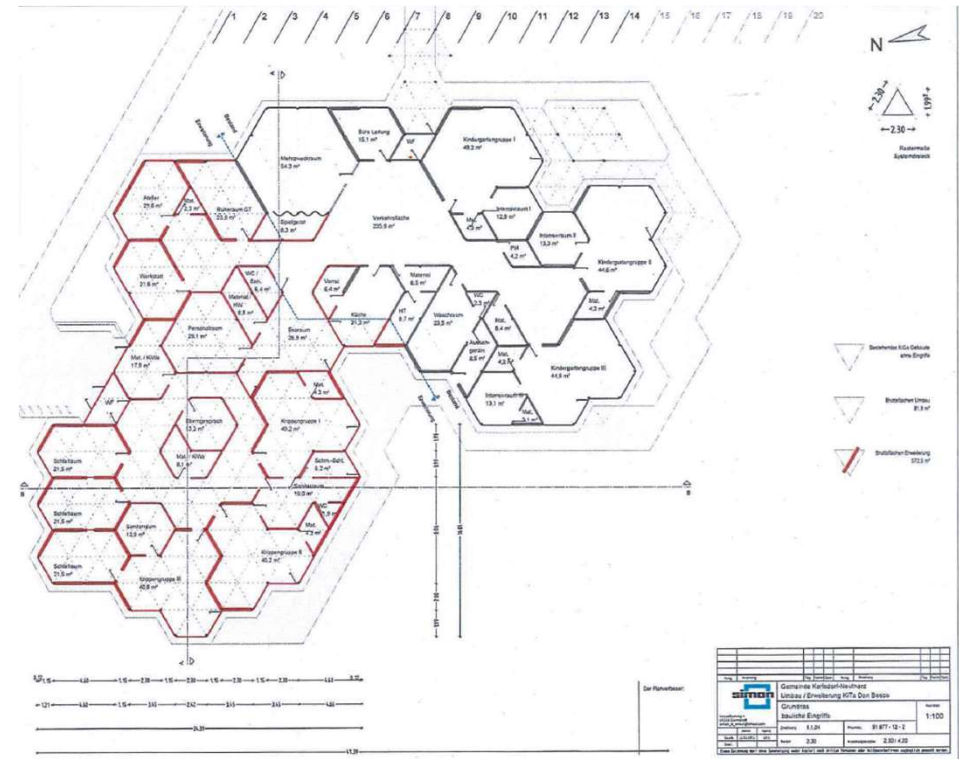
1 2 3 4 5 6 7 8 9 10 11 12 13 14 15 16 17 18 19 20

N

2,30
1,99
2,30
Rastermaße
Systemdreieck

Büro Leitung
16,1 m²

WC

Kindergartengruppe I
49,2 m²

Mehrzweckraum
54,3 m²

Atelier
21,6 m²

Abst.
2,3 m²

Bistroraum OT
23,3 m²

Spielgeräte
8,3 m²

Verkehrsfläche
220,9 m²

Mat.
4,5 m²

Intensivraum I
12,8 m²

Intensivraum II
13,3 m²

PM
4,2 m²

Kindergartengruppe II
44,6 m²

Werkstatt
21,6 m²

WC / Dus.
6,4 m²

Material HW
8,5 m²

Vorrat
6,4 m²

Material
6,5 m²

Küche
21,3 m²

HT
9,7 m²

Waschraum
23,5 m²

WC
3,3 m²

Mat.
6,4 m²

Mat.
4,3 m²

Personalraum
29,1 m²

Ökonom
26,9 m²

Mat. / KiWa
17,9 m²

Ausbaugerät
6,5 m²

Mat.
4,5 m²

Kindergartengruppe III
44,6 m²

Intensivraum III
13,1 m²

Mat.
3,1 m²

WF

Mat.
4,3 m²

Elterngespräch
13,3 m²

Krippengruppe I
40,2 m²

Schlafraum
21,5 m²

Mat. / KiWa
8,1 m²

Schm.-Sohl.
6,2 m²

Sanitärraum
19,0 m²

Schlafraum
21,5 m²

Sanitärraum
13,5 m²

WC
3,9 m²

Mat.
4,3 m²

Krippengruppe II
40,2 m²

Schlafraum
21,5 m²

Krippengruppe III
40,8 m²

Erweiterung
Bestand

Bestehendes KiTa Gebäude ohne Eingriffe

Bruttofläche Umbau
81,5 m²

Bruttofläche Erweiterung
570,5 m²

A
A
B
B

Der Planverfasser:

simon

Gemeinde Karlsdorf-Neuthard
Umbau / Erweiterung KiTa Don Bosco
Grundriss
bauliche Eingriffe

1:100

2,30
91 977 - 12 - 2
2,301 4,00